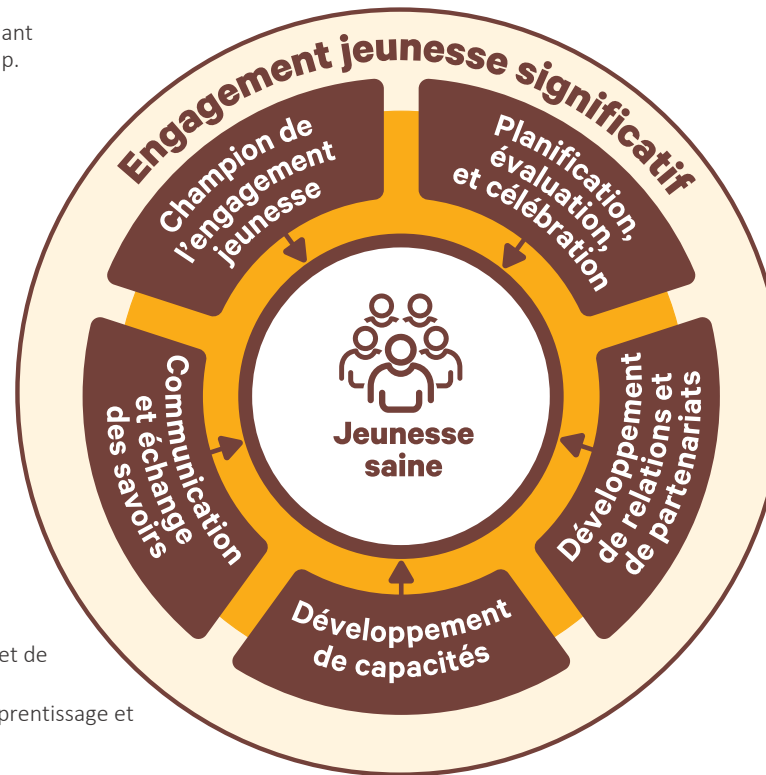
ant
p.

Engagement jeunesse significatif

Champion de l'engagement jeunesse

Planification, évaluation, et célébration

Communication et échange des savoirs

Jeunesse saine

Développement de relations et de partenariats

Développement de capacités

et de

prentissage et